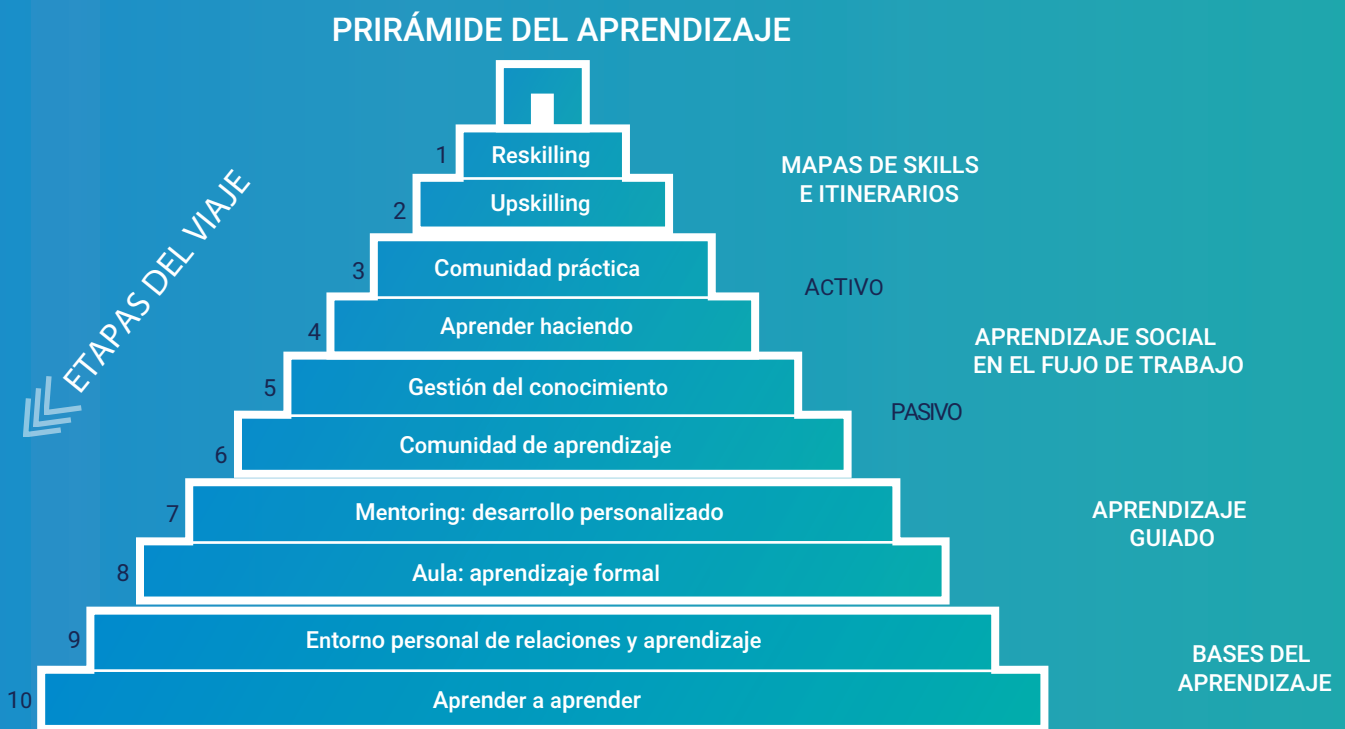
PRIRÁMIDE DEL APRENDIZAJE

ETAPAS DEL VIAJE

1 Reskilling
2 Upskilling
3 Comunidad práctica
4 Aprender haciendo
5 Gestión del conocimiento
6 Comunidad de aprendizaje
7 Mentoring: desarrollo personalizado
8 Aula: aprendizaje formal
9 Entorno personal de relaciones y aprendizaje
10 Aprender a aprender

MAPAS DE SKILLS E ITINERARIOS

ACTIVO

APRENDIZAJE SOCIAL EN EL FUJO DE TRABAJO

PASIVO

APRENDIZAJE GUIADO

BASES DEL APRENDIZAJE